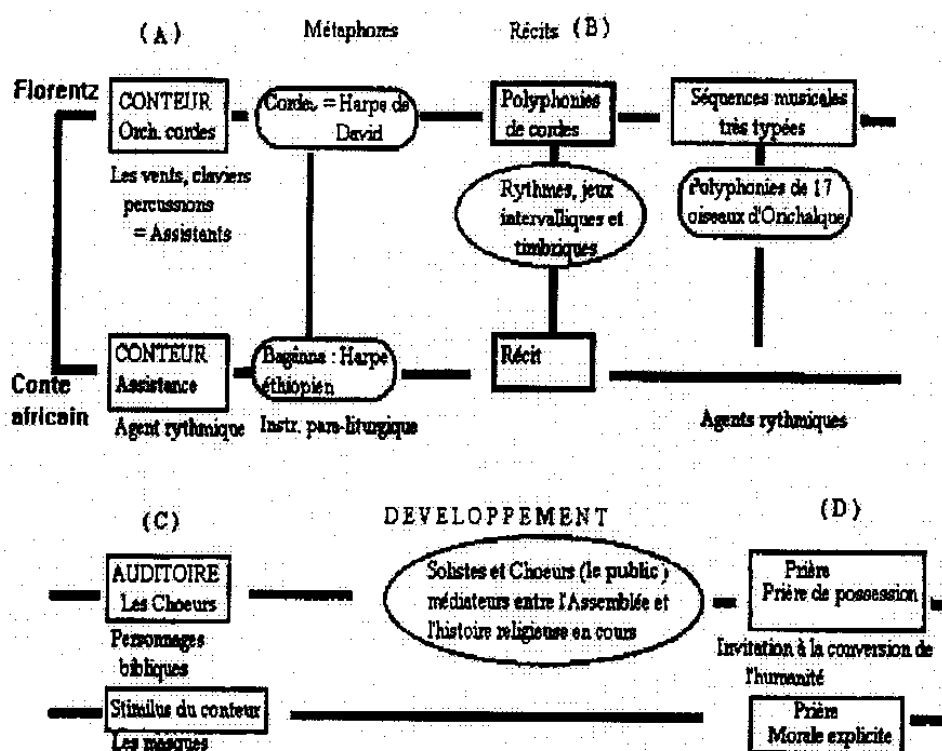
(A)

Métaphores

Récits (B)

Florentz

CONTEUR Orch. cordes

Les vents, claviers percussions = Assistants

Corde. = Harpe de David

Polyphonies de cordes

Séquences musicales très typées

Rythmes, jeux intervalliques et timbriques

Polyphonies de 17 oiseaux d'Orichalque

Conte africain

CONTEUR Assistance

Agent rythmique

Baganna : Harpe éthiopien

Instr. para-liturgique

Récit

Agents rythmiques

(C)

DEVELOPPEMENT

(D)

AUDITOIRE Les Choeurs

Personnages bibliques

Solistes et Choeurs (le public) médiateurs entre l'Assemblée et l'histoire religieuse en cours

Prière Prière de possession

Invitation à la conversion de l'humanité

Stimilus du conteur

Les masques

Prière Morale explicite